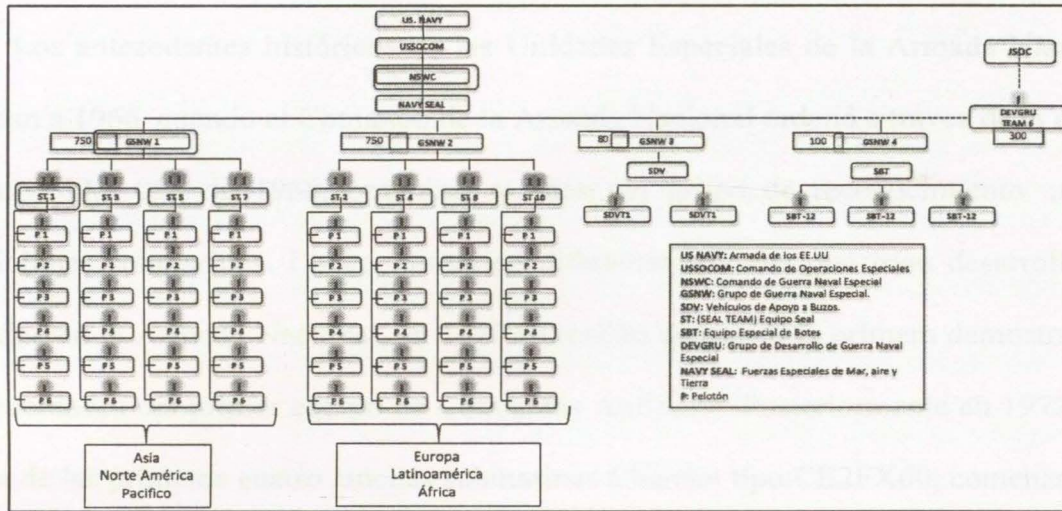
US. NAVY

USSOCOM

NSWC

NAVY SEAL

JSOC

DEVGRU TEAM 6

300

750 GSNW 1

750 GSNW 2

80 GSNW 3

100 GSNW 4

ST 1 ST 3 ST 5 ST 7

ST 2 ST 4 ST 8 ST 10

SDV

SBT

SDVT1 SDVT1

SBT-12 SBT-12 SBT-12

P 1 P 1 P 1 P 1 P 1 P 1 P 1 P 1

P 2 P 2 P 2 P 2 P 2 P 2 P 2 P 2

P 3 P 3 P 3 P 3 P 3 P 3 P 3 P 3

P 4 P 4 P 4 P 4 P 4 P 4 P 4 P 4

P 5 P 5 P 5 P 5 P 5 P 5 P 5 P 5

P 6 P 6 P 6 P 6 P 6 P 6 P 6 P 6

US NAVY: Armada de los EE.UU
USSOCOM: Comando de Operaciones Especiales
NSWC: Comando de Guerra Naval Especial
GSNW: Grupo de Guerra Naval Especial.
SDV: Vehículos de Apoyo a Buzos.
ST: (SEAL TEAM) Equipo Seal
SBT: Equipo Especial de Botes
DEVGRU: Grupo de Desarrollo de Guerra Naval Especial
NAVY SEAL: Fuerzas Especiales de Mar, aire y Tierra
P: Pelotón

Asia
Norte América
Pacifico

Europa
Latinoamérica
África